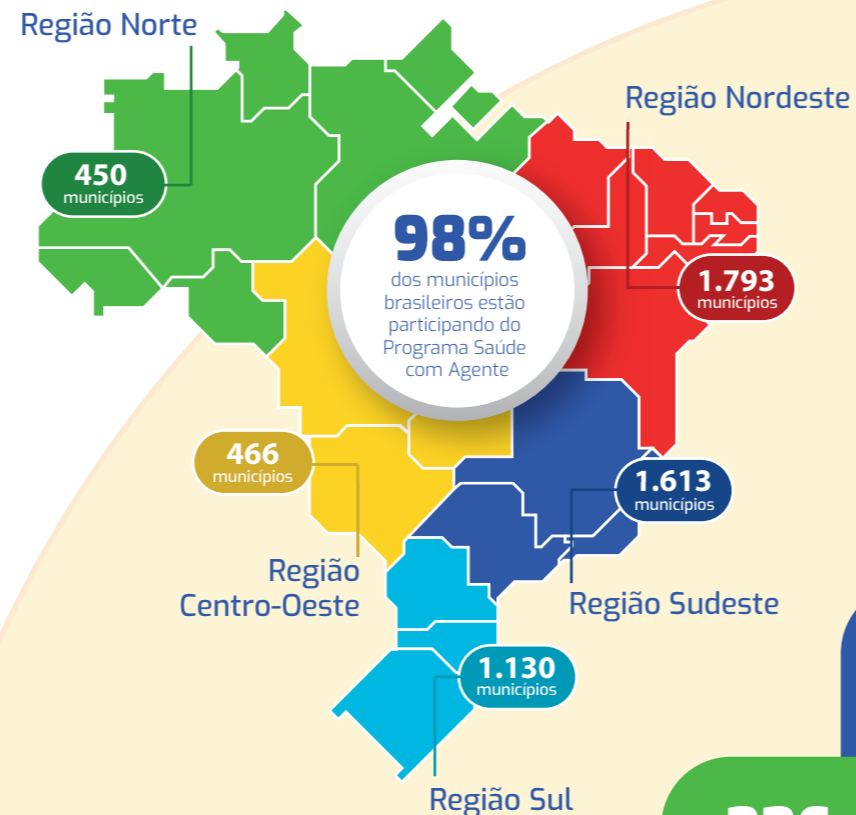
Região Norte

450 municípios

Região Nordeste

98%
dos municípios brasileiros estão participando do Programa Saúde com Agente

1.793 municípios

466 municípios

1.613 municípios

Região Centro-Oeste

Região Sudeste

1.130 municípios

Região Sul

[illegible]